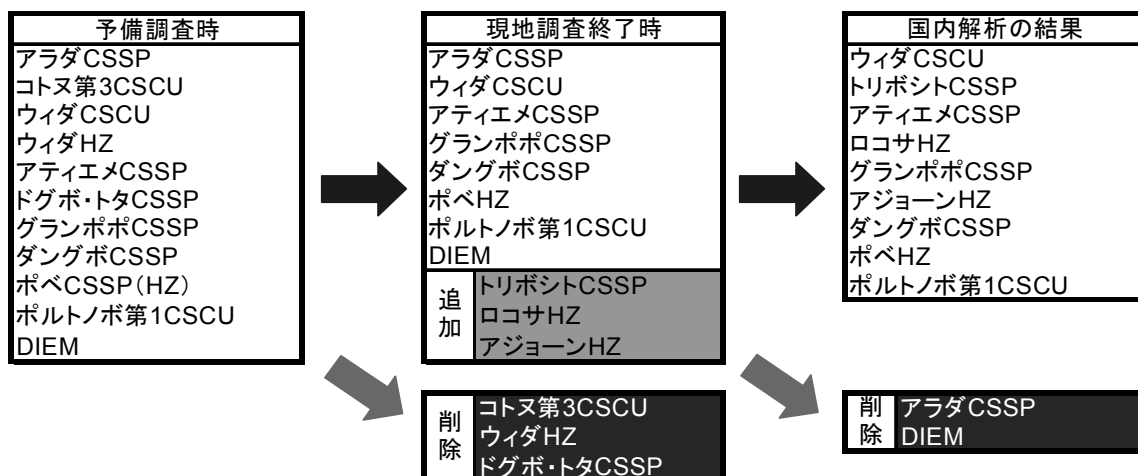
予備調査時
アラダCSSP
コトヌ第3CSCU
ウィダCSCU
ウィダHZ
アティエメCSSP
ドグボ・トタCSSP
グランポポCSSP
ダングボCSSP
ポベCSSP（HZ）
ポルトノボ第1CSCU
DIEM

現地調査終了時
アラダCSSP
ウィダCSCU
アティエメCSSP
グランポポCSSP
ダングボCSSP
ポベHZ
ポルトノボ第1CSCU
DIEM
追加
トリボシトCSSP
ロコサHZ
アジョーンHZ

国内解析の結果
ウィダCSCU
トリボシトCSSP
アティエメCSSP
ロコサHZ
グランポポCSSP
アジョーンHZ
ダングボCSSP
ポベHZ
ポルトノボ第1CSCU

削除
コトヌ第3CSCU
ウィダHZ
ドグボ・トタCSSP

削除
アラダCSSP
DIEM